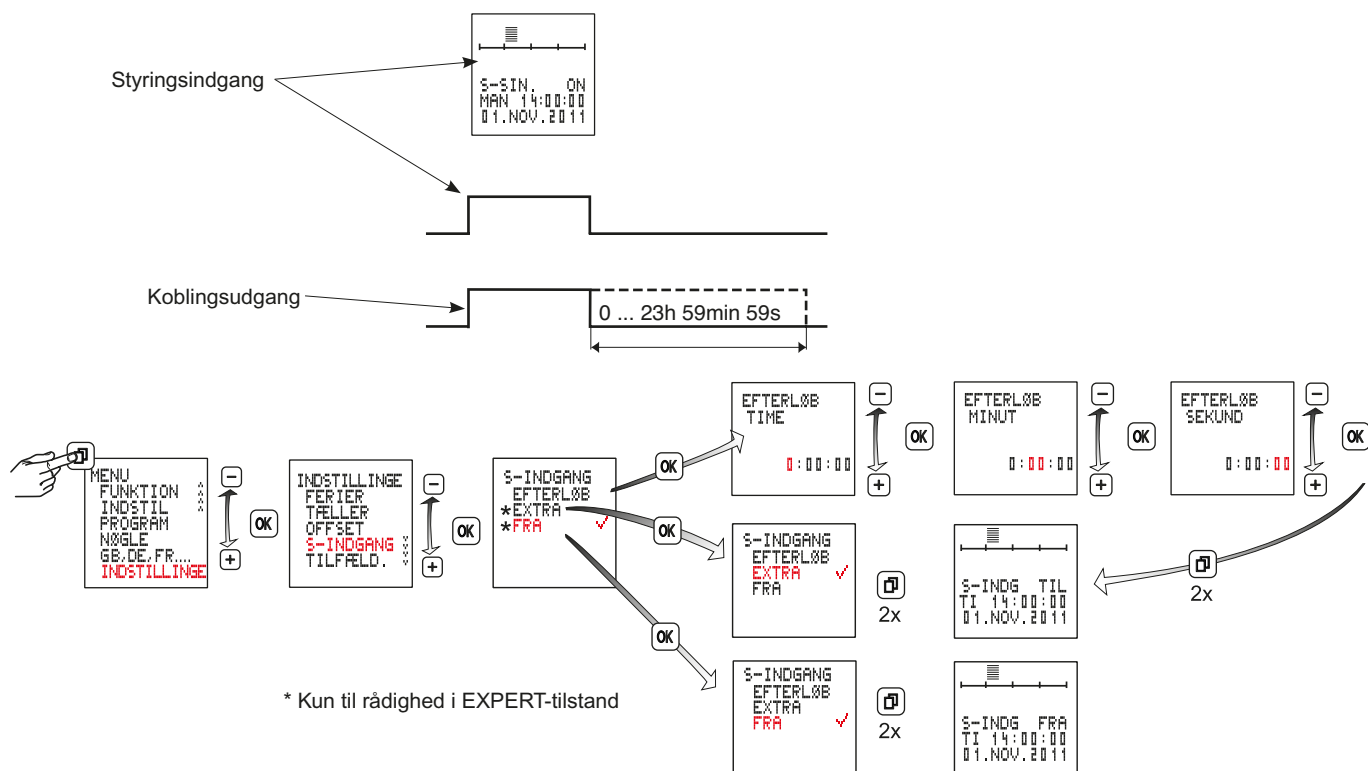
S-SIN. ON
MAN 14:00:00
01.NOV.2011

Styringsindgang

Koblingsudgang

0 ... 23h 59min 59s

MENU
FUNKTION
INDSTIL
PROGRAM
NØGLE
GB,DE,FR....
INDSTILLINGE

−
OK
+

INDSTILLINGE
FERIER
TÆLLER
OFFSET
S-INDGANG
TILFÆLD.

−
OK
+

S-INDGANG
EFTERLØB
*EXTRA
*FRA

OK

EFTERLØB
TIME
0:00:00

−
OK
+

EFTERLØB
MINUT
0:00:00

−
OK
+

EFTERLØB
SEKUND
0:00:00

−
OK
+

OK

S-INDGANG
EFTERLØB
EXTRA
FRA

2x

S-INDG TIL
TI 14:00:00
01.NOV.2011

2x

OK

S-INDGANG
EFTERLØB
EXTRA
FRA

2x

S-INDG FRA
TI 14:00:00
01.NOV.2011

* Kun til rådighed i EXPERT-tilstand